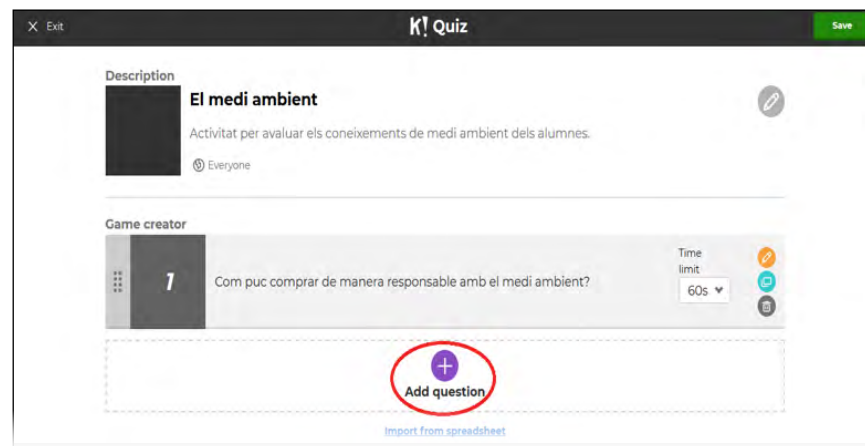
Exit

K! Quiz

Save

Description

El medi ambient

Activitat per avaluar els coneixements de medi ambient dels alumnes.

Everyone

Game creator

1

Com puc comprar de manera responsable amb el medi ambient?

Time limit

60s

Add question

Import from spreadsheet